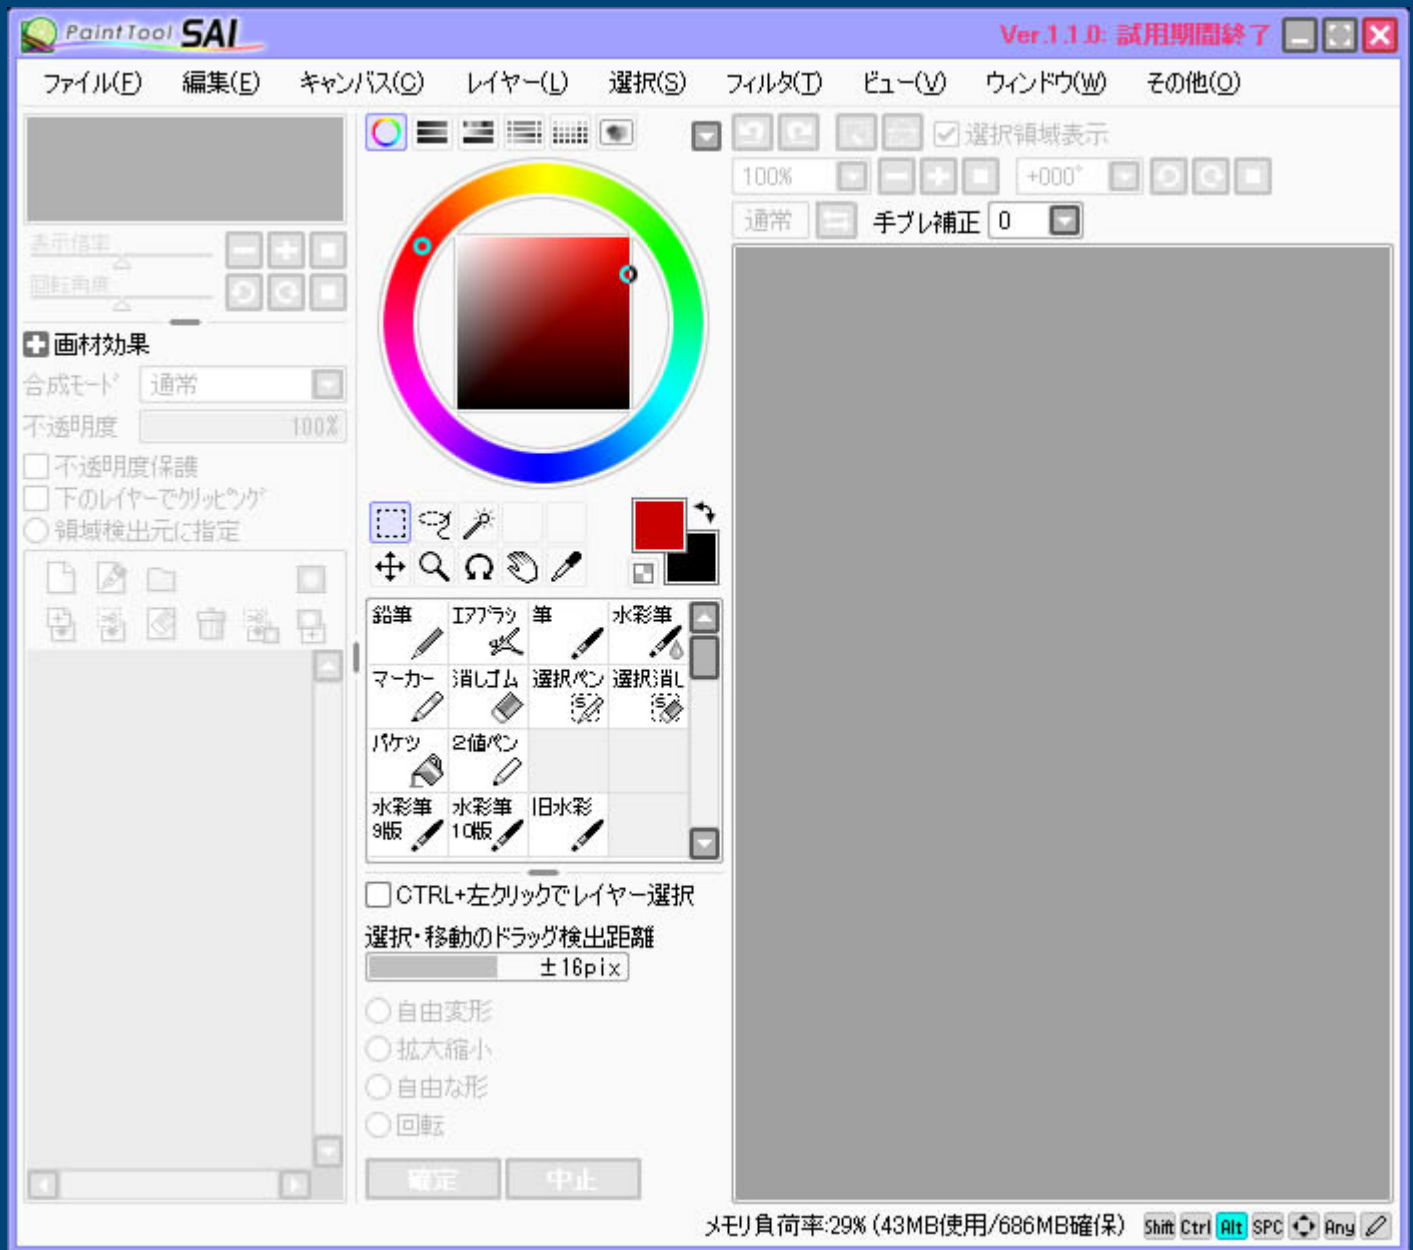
PaintTool SAI
Ver.1.1.0: 試用期間終了

ファイル(F) 編集(E) キャンバス(C) レイヤー(L) 選択(S) フィルタ(T) ビュー(V) ウィンドウ(W) その他(O)

選択領域表示
100%
+000°
通常
手ブレ補正 0

表示倍率
回転角度

画材効果
合成モード 通常
不透明度 100%
不透明度保護
下のレイヤーでクリッピング
領域検出元に指定

鉛筆
エアブラシ
筆
水彩筆
マーカー
消しゴム
選択ペン
選択消し
バケツ
2値ペン
水彩筆 9版
水彩筆 10版
旧水彩

CTRL+左クリックでレイヤー選択
選択・移動のドラッグ検出距離
±16pix
自由変形
拡大縮小
自由な形
回転
確定
中止

メモリ負荷率:29% (43MB使用/686MB確保)
Shift Ctrl Alt SPC Any